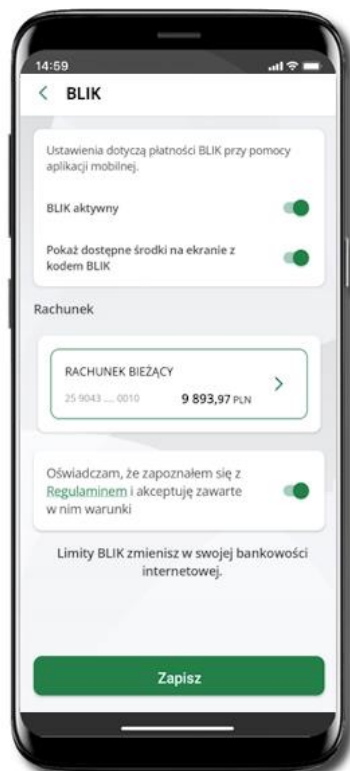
14:59

< BLIK

Ustawienia dotyczą płatności BLIK przy pomocy aplikacji mobilnej.

BLIK aktywny

Pokaż dostępne środki na ekranie z kodem BLIK

Rachunek

RACHUNEK BIEŻĄCY
25 9043 .... 0010 9 893,97 PLN >

Oświadczam, że zapoznałem się z Regulaminem i akceptuję zawarte w nim warunki

Limity BLIK zmienisz w swojej bankowości internetowej.

Zapisz